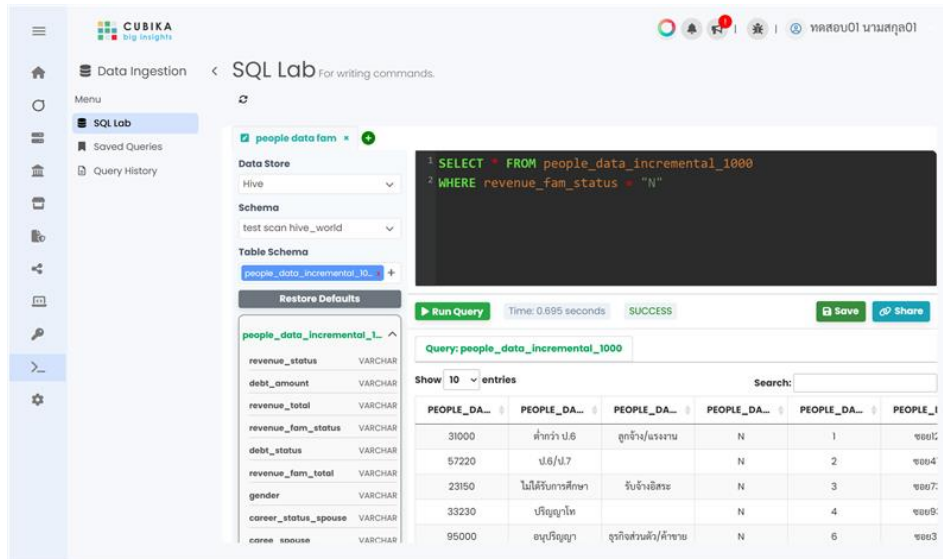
CUBIKA
big insights

ทดสอบ01 นามสกุล01

Data Ingestion

Menu

SQL Lab

Saved Queries

Query History

SQL Lab For writing commands.

people data fam ×

Data Store

Hive

Schema

test scan hive_world

Table Schema

people_data_incremental_10...

Restore Defaults

people_data_incremental_1...

| | |
|---|---|
| revenue_status | VARCHAR |
| debt_amount | VARCHAR |
| revenue_total | VARCHAR |
| revenue_fam_status | VARCHAR |
| debt_status | VARCHAR |
| revenue_fam_total | VARCHAR |
| gender | VARCHAR |
| career_status_spouse | VARCHAR |
| caree_spouse | VARCHAR |

1 SELECT * FROM people_data_incremental_1000
2 WHERE revenue_fam_status = "N"

Run Query

Time: 0.695 seconds

SUCCESS

Save

Share

Query: people_data_incremental_1000

Show 10 entries

Search:

| PEOPLE_DA... | PEOPLE_DA... | PEOPLE_DA... | PEOPLE_DA... | PEOPLE_DA... | PEOPLE_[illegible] |
|---|---|---|---|---|---|
| 31000 | ต่ำกว่า ป.6 | ลูกจ้าง/แรงงาน | N | 1 | ซอย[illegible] |
| 57220 | ป.6/ป.7 | | N | 2 | ซอย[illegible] |
| 23150 | ไม่ได้รับการศึกษา | รับจ้างอิสระ | N | 3 | ซอย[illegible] |
| 33230 | ปริญญาโท | | N | 4 | ซอย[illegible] |
| 95000 | อนุปริญญา | ธุรกิจส่วนตัว/ค้าขาย | N | 6 | ซอย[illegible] |